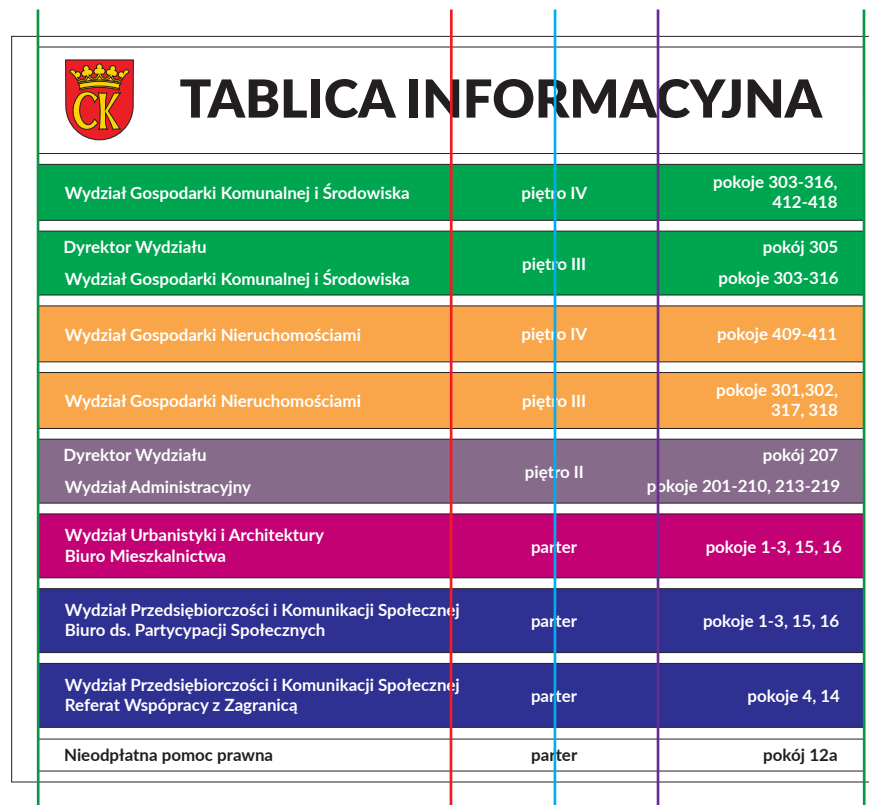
CK

TABLICA INFORMACYJNA

| | | |
|---|---|---|
| Wydział Gospodarki Komunalnej i Środowiska | piętro IV | pokoje 303-316, 412-418 |
| Dyrektor Wydziału<br>Wydział Gospodarki Komunalnej i Środowiska | piętro III | pokój 305<br>pokoje 303-316 |
| Wydział Gospodarki Nieruchomościami | piętro IV | pokoje 409-411 |
| Wydział Gospodarki Nieruchomościami | piętro III | pokoje 301,302, 317, 318 |
| Dyrektor Wydziału<br>Wydział Administracyjny | piętro II | pokój 207<br>pokoje 201-210, 213-219 |
| Wydział Urbanistyki i Architektury<br>Biuro Mieszkalnictwa | parter | pokoje 1-3, 15, 16 |
| Wydział Przedsiębiorczości i Komunikacji Społecznej<br>Biuro ds. Partycypacji Społecznych | parter | pokoje 1-3, 15, 16 |
| Wydział Przedsiębiorczości i Komunikacji Społecznej<br>Referat Współpracy z Zagranicą | parter | pokoje 4, 14 |
| Nieodpłatna pomoc prawna | parter | pokój 12a |